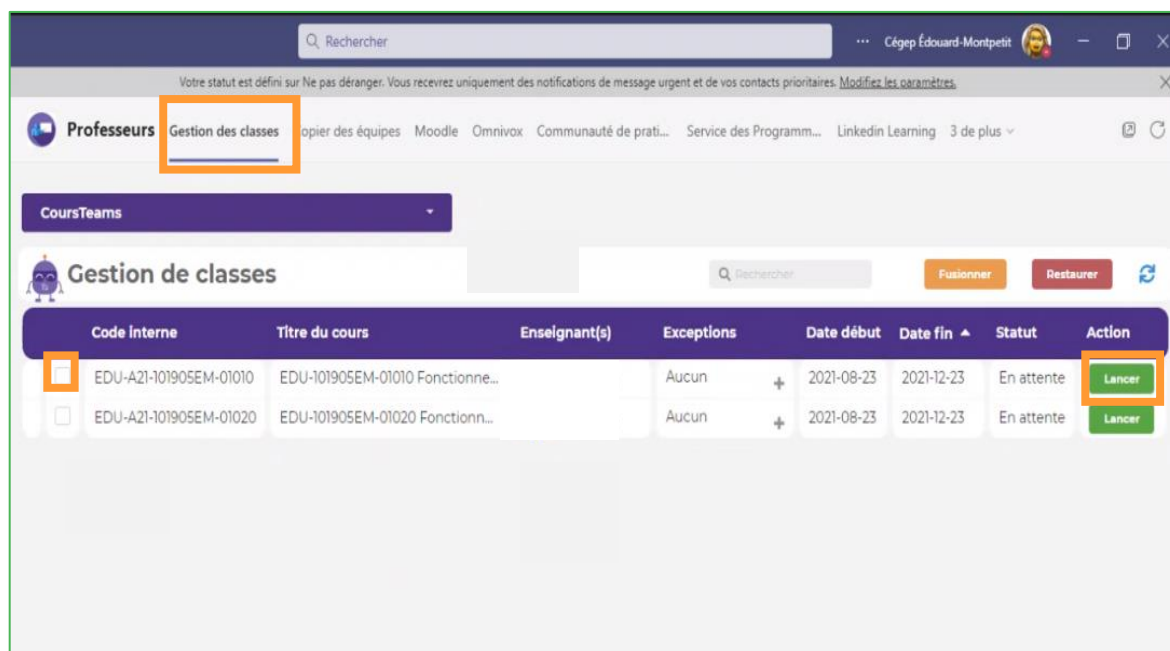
Rechercher

··· Cégep Édouard-Montpetit

Votre statut est défini sur Ne pas déranger. Vous recevrez uniquement des notifications de message urgent et de vos contacts prioritaires. Modifiez les paramètres.

Professeurs Gestion des classes opier des équipes Moodle Omnivox Communauté de prati... Service des Programm... Linkedin Learning 3 de plus

CoursTeams

Gestion de classes

Rechercher

Fusionner

Restaurer

| | Code interne | Titre du cours | Enseignant(s) | Exceptions | Date début | Date fin ▲ | Statut | Action |
|---|---|---|---|---|---|---|---|---|
| | EDU-A21-101905EM-01010 | EDU-101905EM-01010 Fonctionne... | | Aucun + | 2021-08-23 | 2021-12-23 | En attente | Lancer |
| | EDU-A21-101905EM-01020 | EDU-101905EM-01020 Fonctionn... | | Aucun + | 2021-08-23 | 2021-12-23 | En attente | Lancer |